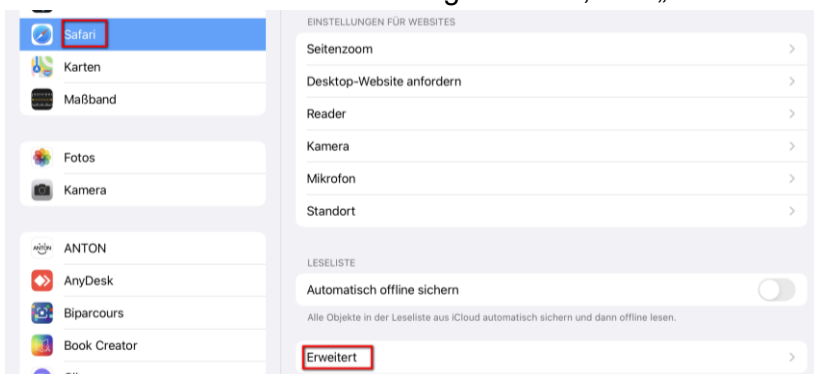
Safari
Karten
Maßband

Fotos
Kamera

ANTON
AnyDesk
Biparcours
Book Creator

EINSTELLUNGEN FÜR WEBSITES
Seitenzoom
Desktop-Website anfordern
Reader
Kamera
Mikrofon
Standort

LESELISTE
Automatisch offline sichern
Alle Objekte in der Leseliste aus iCloud automatisch sichern und dann offline lesen.

Erweitert